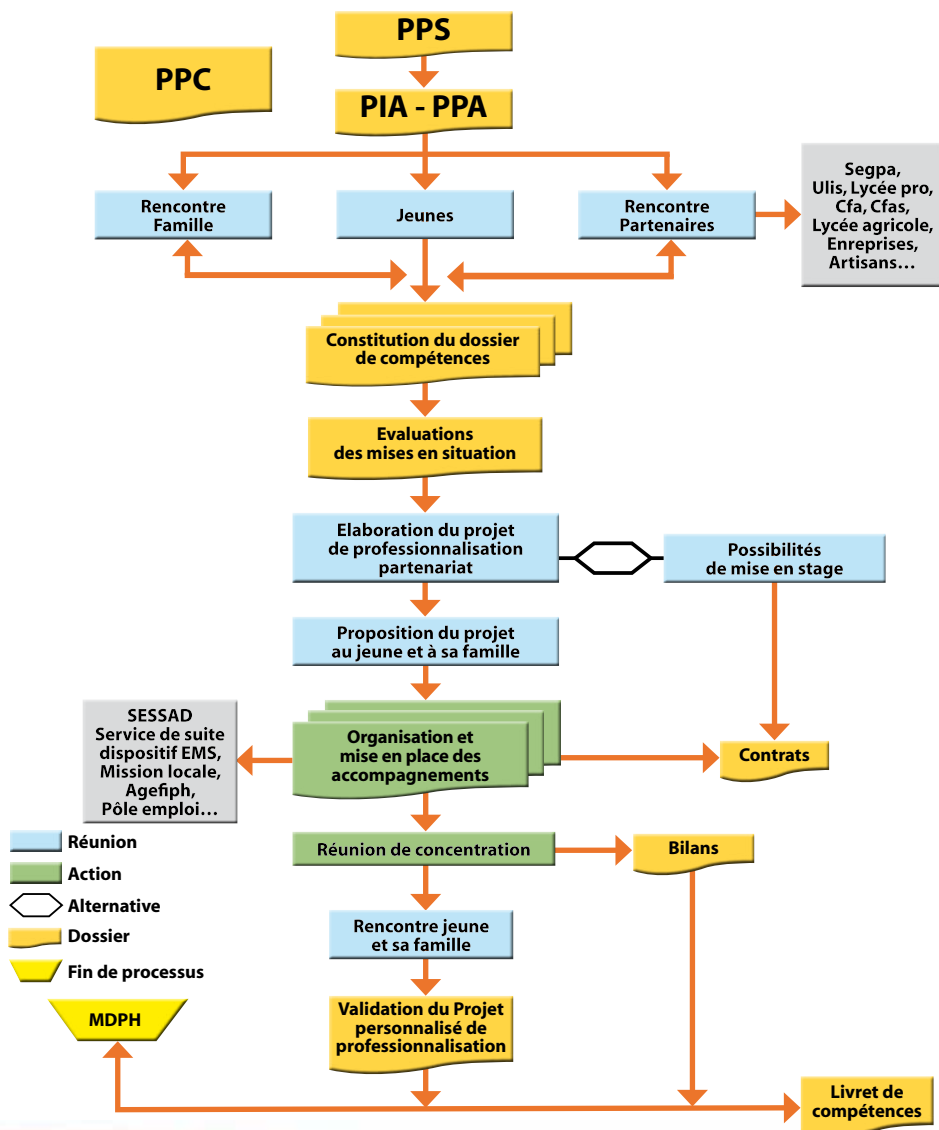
PPS

PPC

PIA - PPA

Rencontre Famille

Jeunes

Rencontre Partenaires

Segpa, Ulis, Lycée pro, Cfa, Cfas, Lycée agricole, Enreprises, Artisans…

Constitution du dossier de compétences

Evaluations des mises en situation

Elaboration du projet de professionnalisation partenariat

Possibilités de mise en stage

Proposition du projet au jeune et à sa famille

SESSAD Service de suite dispositif EMS, Mission locale, Agefiph, Pôle emploi…

Organisation et mise en place des accompagnements

Contrats

Réunion de concentration

Bilans

Rencontre jeune et sa famille

Validation du Projet personnalisé de professionnalisation

MDPH

Livret de compétences

Réunion

Action

Alternative

Dossier

Fin de processus